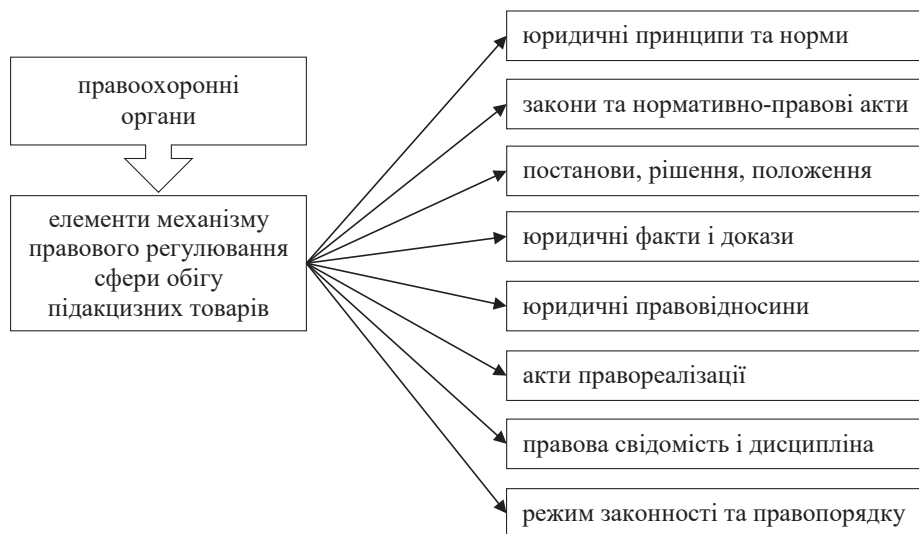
правоохоронні органи

елементи механізму правового регулювання сфери обігу підакцизних товарів

юридичні принципи та норми

закони та нормативно-правові акти

постанови, рішення, положення

юридичні факти і докази

юридичні правовідносини

акти правореалізації

правова свідомість і дисципліна

режим законності та правопорядку